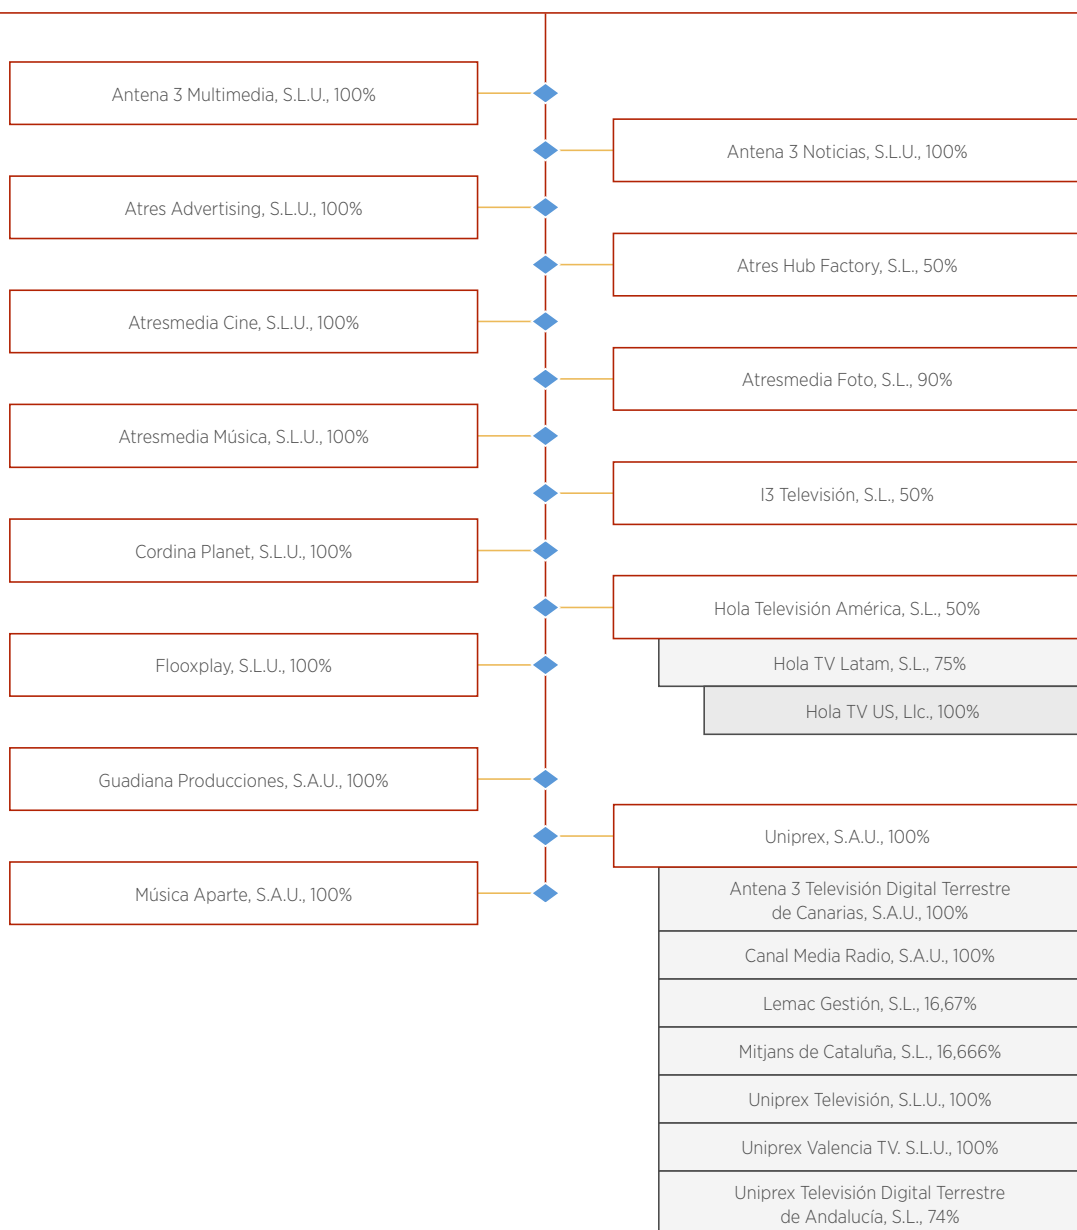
Antena 3 Multimedia, S.L.U., 100%

Antena 3 Noticias, S.L.U., 100%

Atres Advertising, S.L.U., 100%

Atres Hub Factory, S.L., 50%

Atresmedia Cine, S.L.U., 100%

Atresmedia Foto, S.L., 90%

Atresmedia Música, S.L.U., 100%

I3 Televisión, S.L., 50%

Cordina Planet, S.L.U., 100%

Hola Televisión América, S.L., 50%

Flooxplay, S.L.U., 100%

Hola TV Latam, S.L., 75%

Hola TV US, Llc., 100%

Guadiana Producciones, S.A.U., 100%

Uniprex, S.A.U., 100%

Música Aparte, S.A.U., 100%

Antena 3 Televisión Digital Terrestre de Canarias, S.A.U., 100%

Canal Media Radio, S.A.U., 100%

Lemac Gestión, S.L., 16,67%

Mitjans de Cataluña, S.L., 16,666%

Uniprex Televisión, S.L.U., 100%

Uniprex Valencia TV. S.L.U., 100%

Uniprex Televisión Digital Terrestre de Andalucía, S.L., 74%